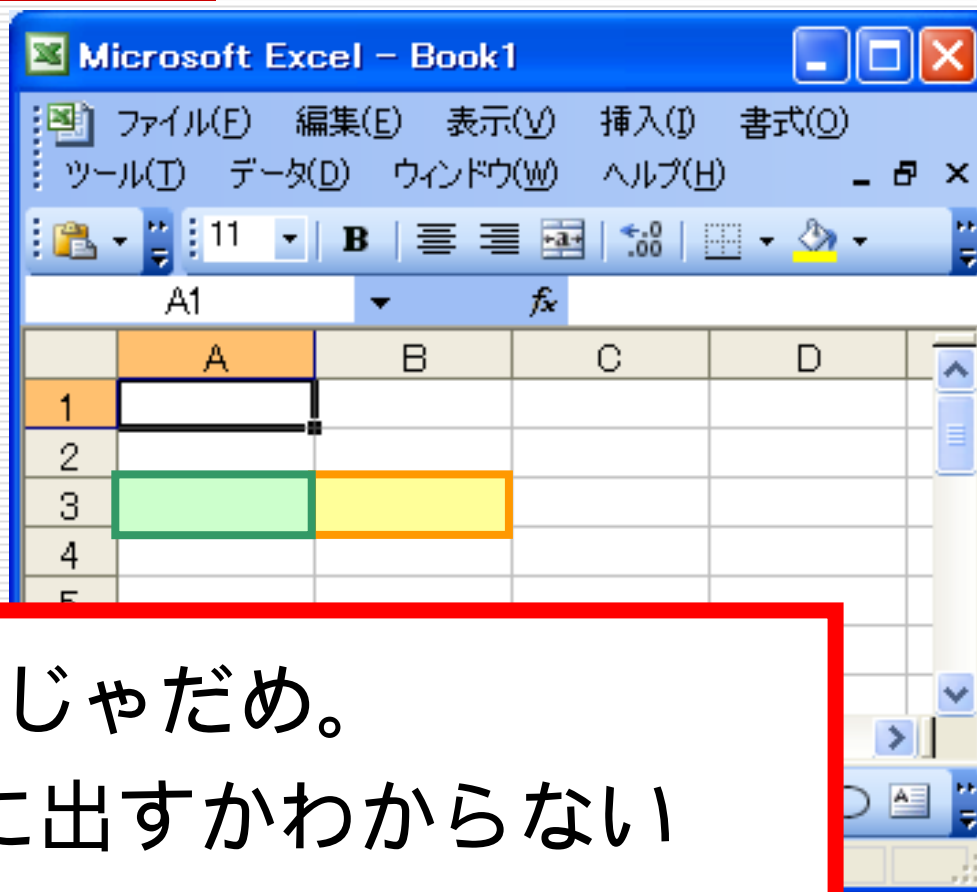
Microsoft Excel - Book1

ファイル(F) 編集(E) 表示(V) 挿入(I) 書式(O)
ツール(T) データ(D) ウィンドウ(W) ヘルプ(H)

11 B

A1 fx

| | A | B | C | D |
|---|---|---|---|---|
| 1 | | | | |
| 2 | | | | |
| 3 | | | | |
| 4 | | | | |
| 5 | | | | |

じゃだめ。
に出すかわからない